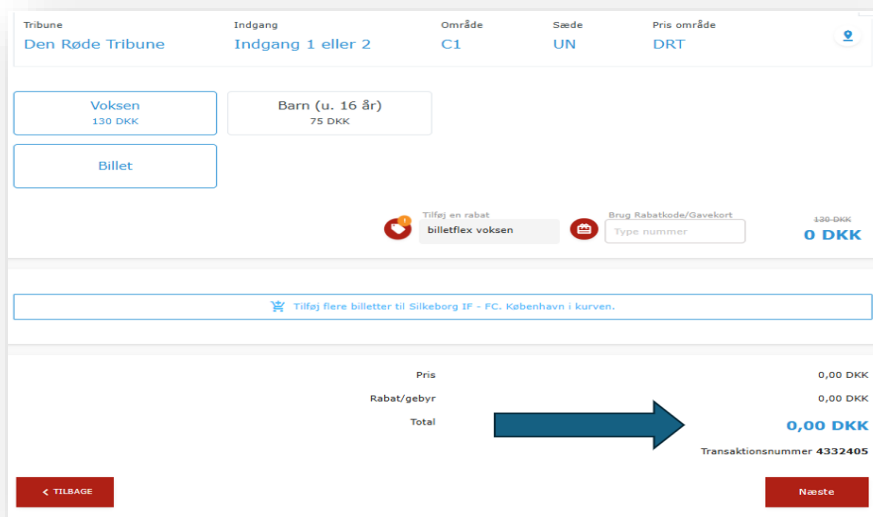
Tribune
Den Røde Tribune

Indgang
Indgang 1 eller 2

Område
C1

Sæde
UN

Pris område
DRT

Voksen
130 DKK

Barn (u. 16 år)
75 DKK

Billet

Tilføj en rabat
billetflex voksen

Brug Rabatkode/Gavekort
Type nummer

130 DKK
0 DKK

Tilføj flere billetter til Silkeborg IF - FC. København i kurven.

| Pris | 0,00 DKK |
|---|---|
| Rabat/gebyr | 0,00 DKK |
| Total | 0,00 DKK |

Transaktionsnummer 4332405

< TILBAGE

Næste